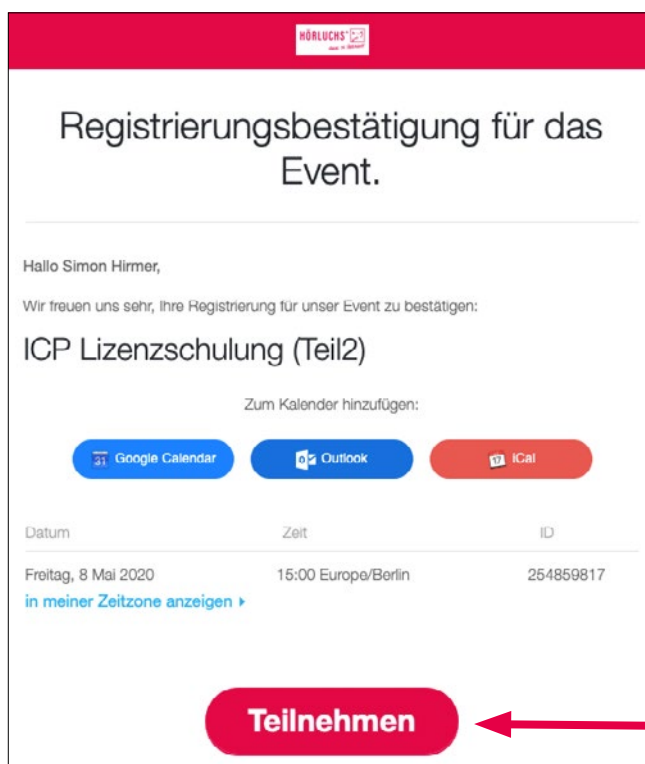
HÖRLUCHS

Registrierungsbestätigung für das Event.

Hallo Simon Hirmer,

Wir freuen uns sehr, Ihre Registrierung für unser Event zu bestätigen:

ICP Lizenzschulung (Teil2)

Zum Kalender hinzufügen:

31 Google Calendar

Outlook

17 iCal

| Datum | Zeit | ID |
|---|---|---|
| Freitag, 8 Mai 2020 | 15:00 Europe/Berlin | 254859817 |

in meiner Zeitzone anzeigen ▸

Teilnehmen